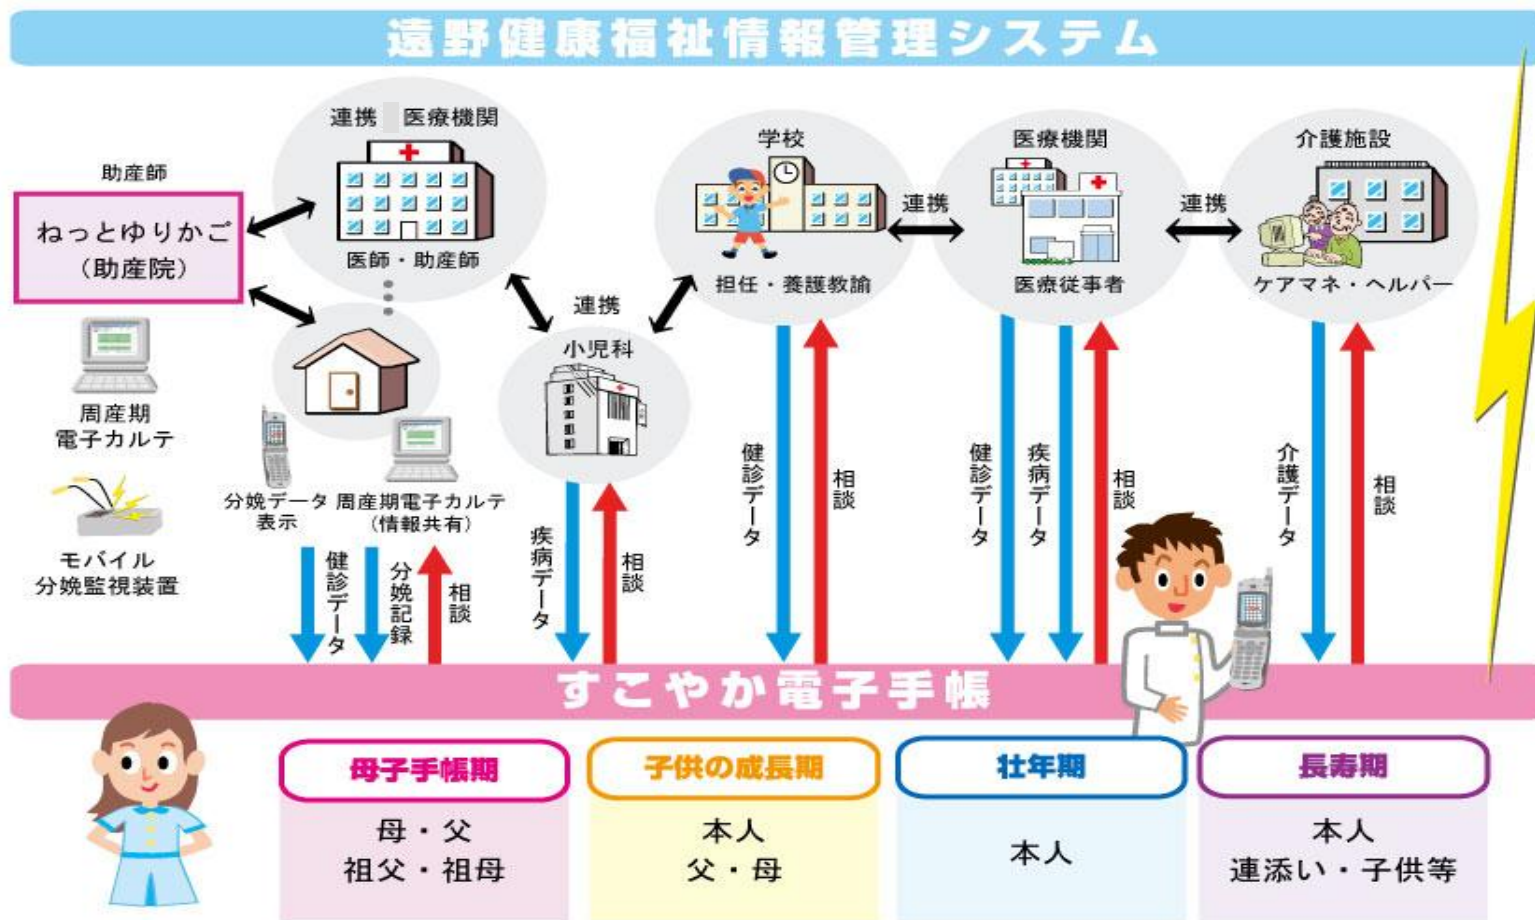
遠野健康福祉情報管理システム

助産師

ねっとゆりかご
（助産院）

周産期
電子カルテ

モバイル
分娩監視装置

連携　医療機関

医師・助産師

分娩データ表示

周産期電子カルテ
（情報共有）

健診データ

分娩記録

相談

連携

小児科

疾病データ

相談

学校

担任・養護教諭

健診データ

相談

連携

医療機関

医療従事者

健診データ

疾病データ

相談

連携

介護施設

ケアマネ・ヘルパー

介護データ

相談

すこやか電子手帳

| 母子手帳期 | 子供の成長期 | 壮年期 | 長寿期 |
|---|---|---|---|
| 母・父<br>祖父・祖母 | 本人<br>父・母 | 本人 | 本人<br>連添い・子供等 |